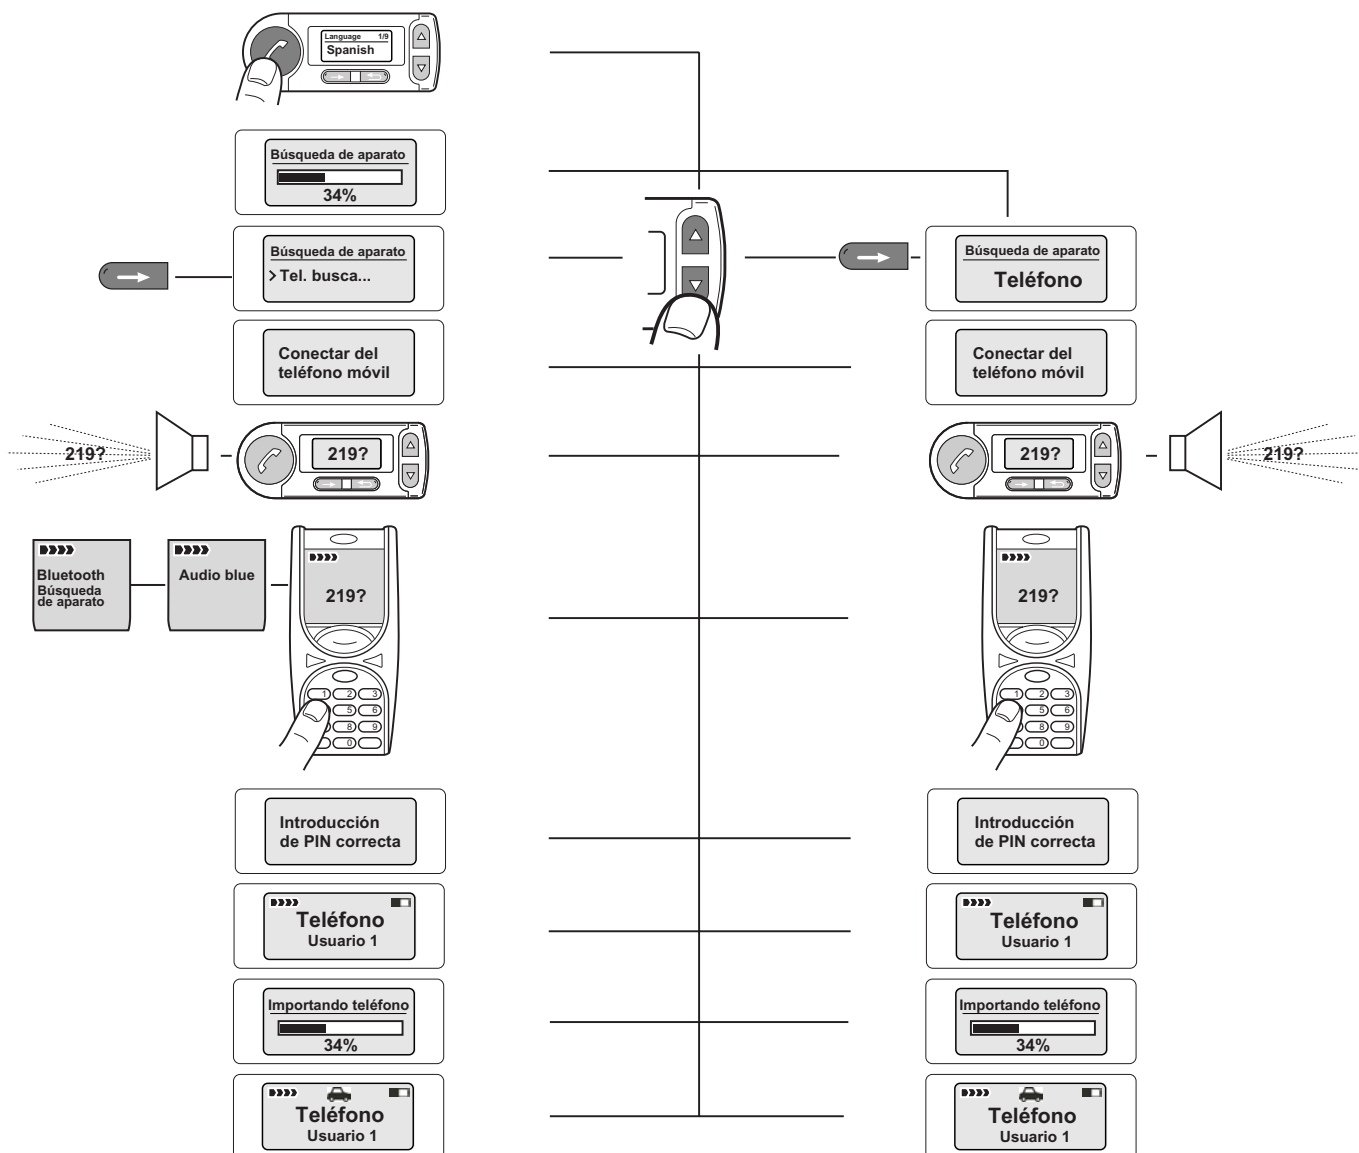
Language 1/9
Spanish

Búsqueda de aparato
34%

Búsqueda de aparato
> Tel. busca...

Búsqueda de aparato
Teléfono

Conectar del teléfono móvil

Conectar del teléfono móvil

219?
219?

219?
219?

Bluetooth
Búsqueda de aparato

Audio blue

219?

1 2 3
5 6
8 9
0

219?

1 2 3
5 6
8 9
0

Introducción de PIN correcta

Introducción de PIN correcta

Teléfono
Usuario 1

Teléfono
Usuario 1

Importando teléfono
34%

Importando teléfono
34%

Teléfono
Usuario 1

Teléfono
Usuario 1